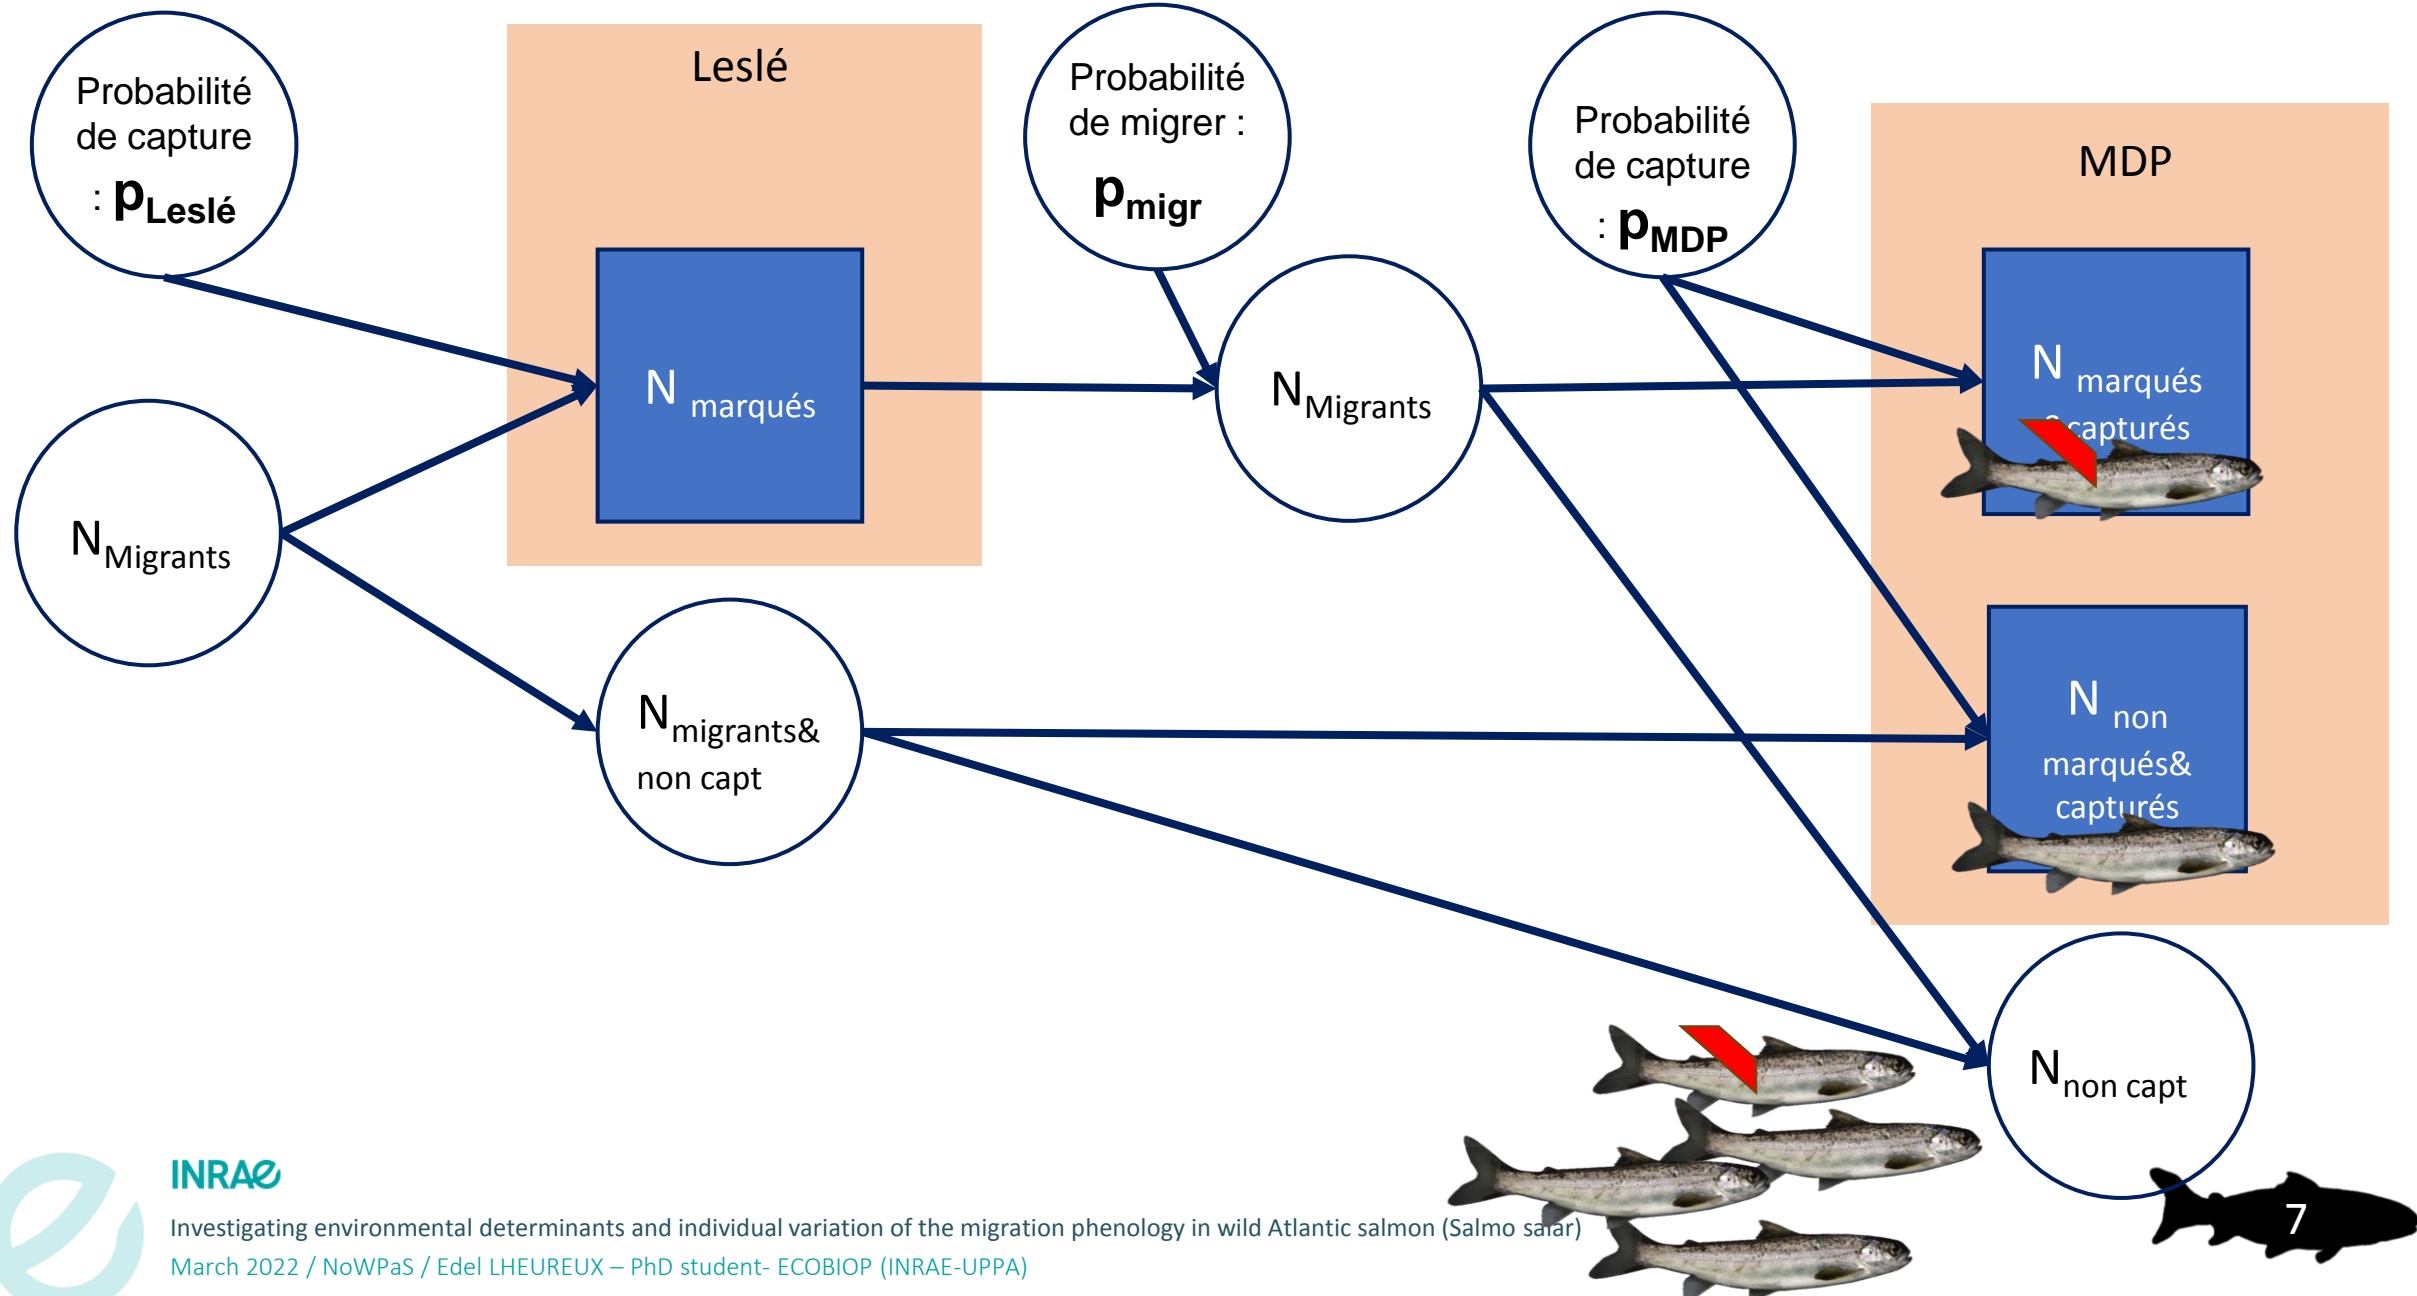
Probabilité de capture : $p_{Leslé}$

Leslé

Probabilité de migrer : $p_{migr}$

Probabilité de capture : $p_{MDP}$

MDP

$N_{Migrants}$

N marqués

$N_{Migrants}$

N marqués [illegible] capturés

N non marqués& capturés

$N_{migrants\&}$ non capt

$N_{non\ capt}$

INRAE

Investigating environmental determinants and individual variation of the migration phenology in wild Atlantic salmon (Salmo salar)
March 2022 / NoWPaS / Edel LHEUREUX – PhD student- ECOBIOP (INRAE-UPPA)

7